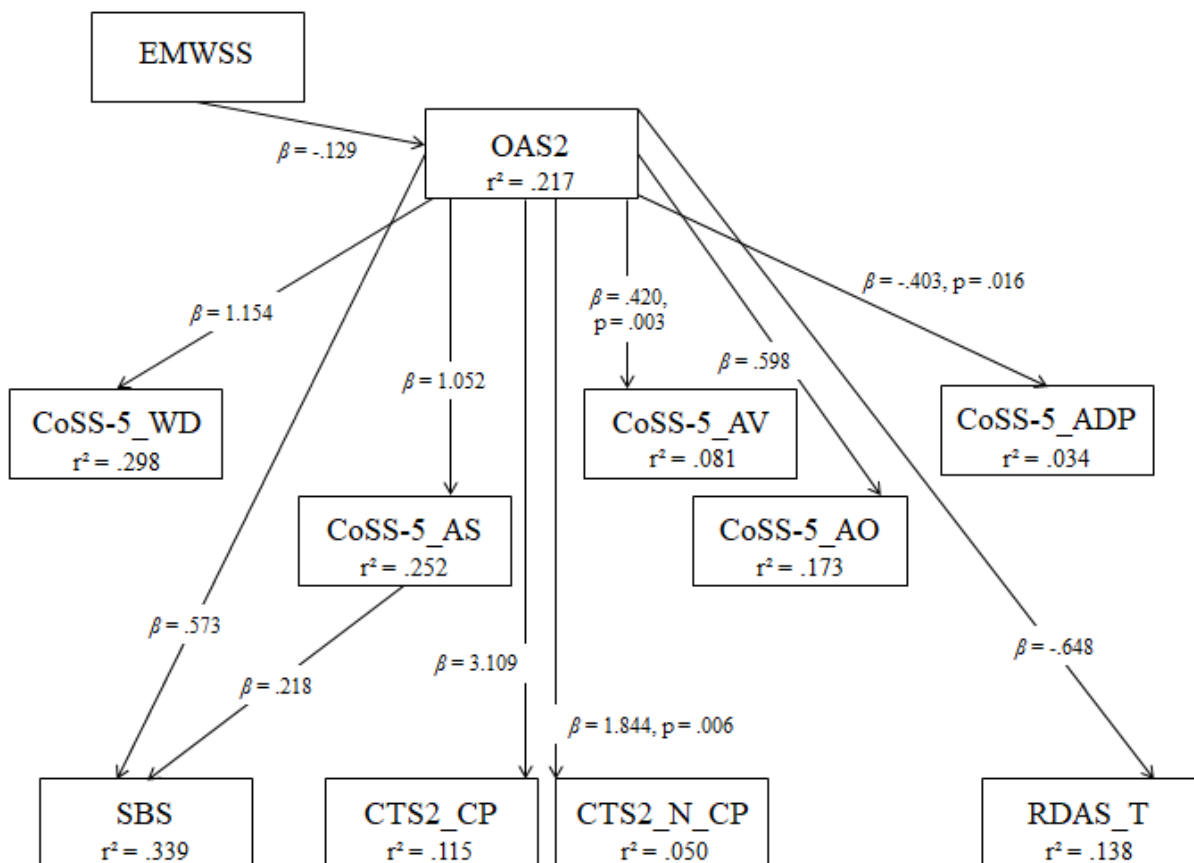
EMWSS

$\beta$ = -.129

OAS2
r² = .217

$\beta$ = 1.154

$\beta$ = 1.052

$\beta$ = .420, p = .003

$\beta$ = .598

$\beta$ = -.403, p = .016

CoSS-5_WD
r² = .298

CoSS-5_AV
r² = .081

CoSS-5_ADP
r² = .034

CoSS-5_AS
r² = .252

CoSS-5_AO
r² = .173

$\beta$ = .573

$\beta$ = .218

$\beta$ = 3.109

$\beta$ = 1.844, p = .006

$\beta$ = -.648

SBS
r² = .339

CTS2_CP
r² = .115

CTS2_N_CP
r² = .050

RDAS_T
r² = .138